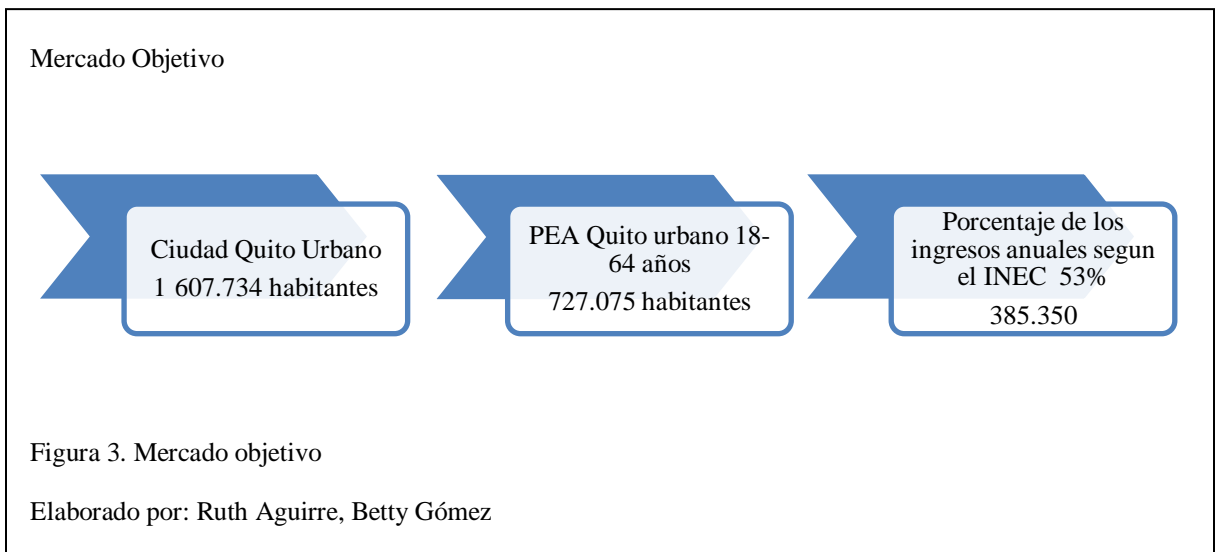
Mercado Objetivo

Ciudad Quito Urbano
1 607.734 habitantes

PEA Quito urbano 18-64 años
727.075 habitantes

Porcentaje de los ingresos anuales segun el INEC 53%
385.350

Figura 3. Mercado objetivo

Elaborado por: Ruth Aguirre, Betty Gómez